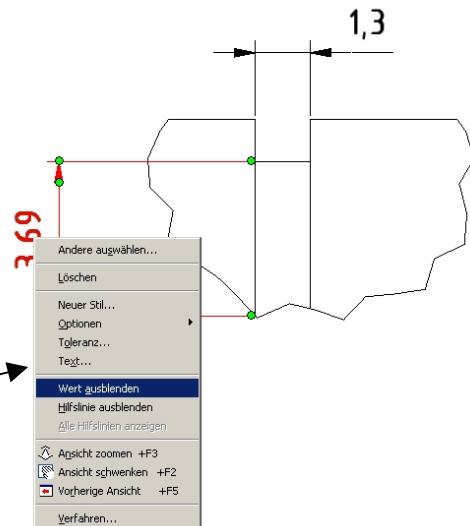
1,3

3,69

Andere auswählen...

Löschen

Neuer Stil...

Optionen

Toleranz...

Text...

Wert ausblenden

Hilfslinie ausblenden

Alle Hilfslinien anzeigen

Ansicht zoomen +F3

Ansicht schwenken +F2

Vorherige Ansicht +F5

Verfahren...